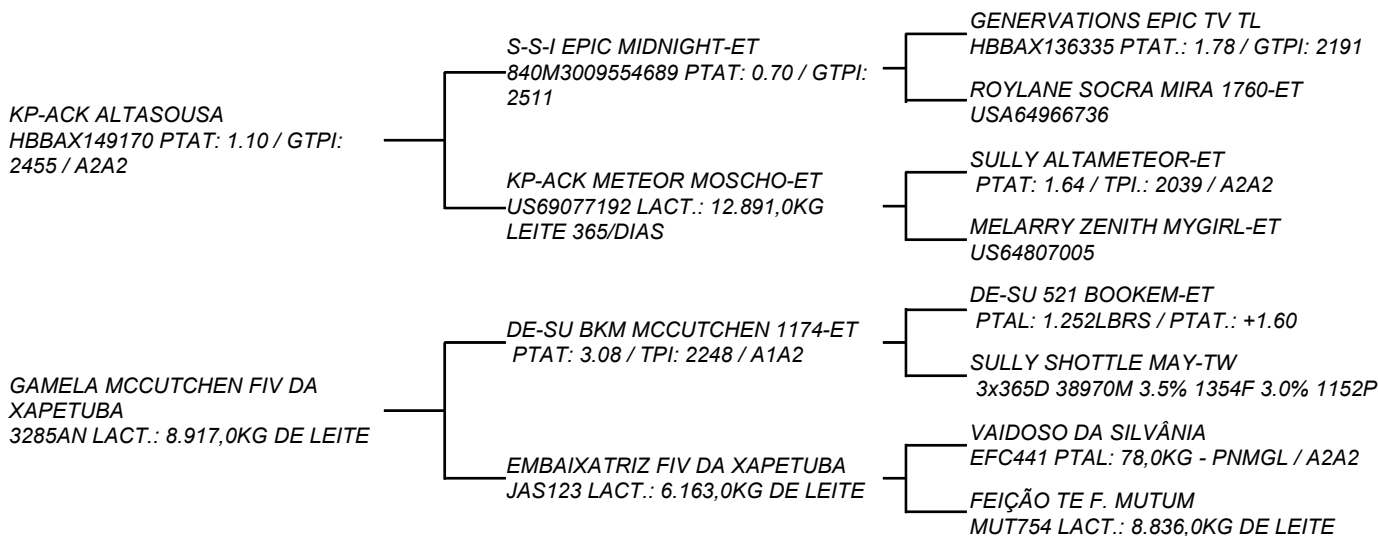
KP-ACK ALTASOUSA
HBBAX149170 PTAT: 1.10 / GTPI: 2455 / A2A2

S-S-I EPIC MIDNIGHT-ET
840M3009554689 PTAT: 0.70 / GTPI: 2511

GENERVATIONS EPIC TV TL
HBBAX136335 PTAT.: 1.78 / GTPI: 2191

ROYLANE SOCRA MIRA 1760-ET
USA64966736

KP-ACK METEOR MOSCHO-ET
US69077192 LACT.: 12.891,0KG LEITE 365/DIAS

SULLY ALTAMETEOR-ET
PTAT: 1.64 / TPI.: 2039 / A2A2

MELARRY ZENITH MYGIRL-ET
US64807005

GAMELA MCCUTCHEN FIV DA XAPETUBA
3285AN LACT.: 8.917,0KG DE LEITE

DE-SU BKM MCCUTCHEN 1174-ET
PTAT: 3.08 / TPI: 2248 / A1A2

DE-SU 521 BOOKEM-ET
PTAL: 1.252LBRS / PTAT.: +1.60

SULLY SHOTTLE MAY-TW
3x365D 38970M 3.5% 1354F 3.0% 1152P

EMBAIXATRIZ FIV DA XAPETUBA
JAS123 LACT.: 6.163,0KG DE LEITE

VAIDOSO DA SILVÂNIA
EFC441 PTAL: 78,0KG - PNMGL / A2A2

FEIÇÃO TE F. MUTUM
MUT754 LACT.: 8.836,0KG DE LEITE